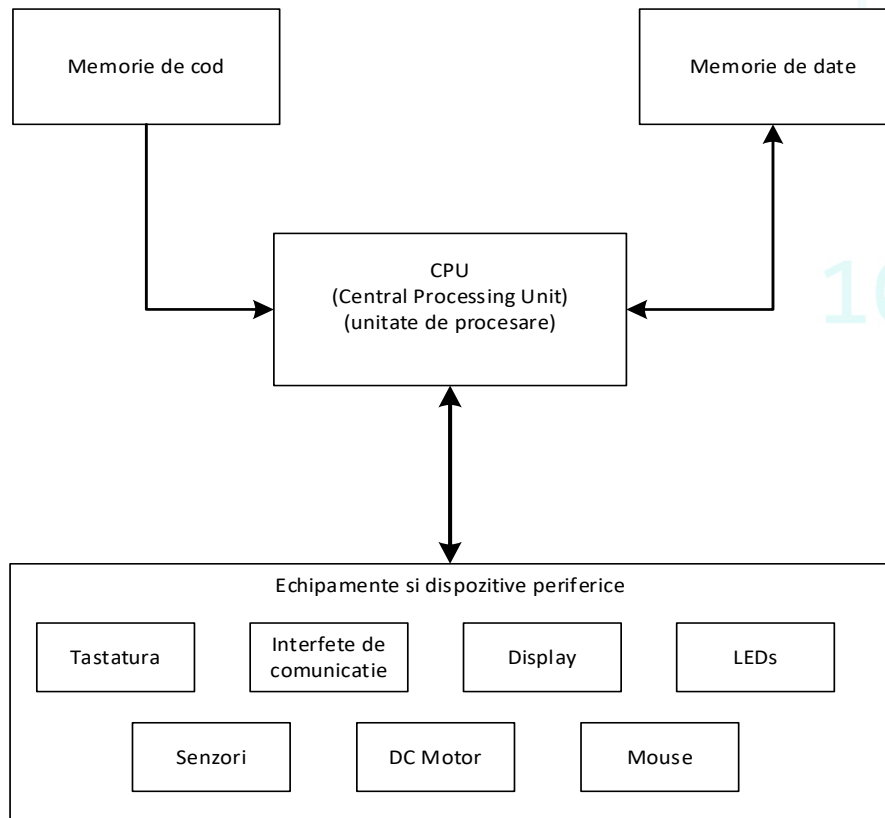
Memorie de cod

Memorie de date

CPU
(Central Processing Unit)
(unitate de procesare)

1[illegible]

Echipamente si dispozitive periferice

Tastatura

Interfete de comunicatie

Display

LEDs

Senzori

DC Motor

Mouse